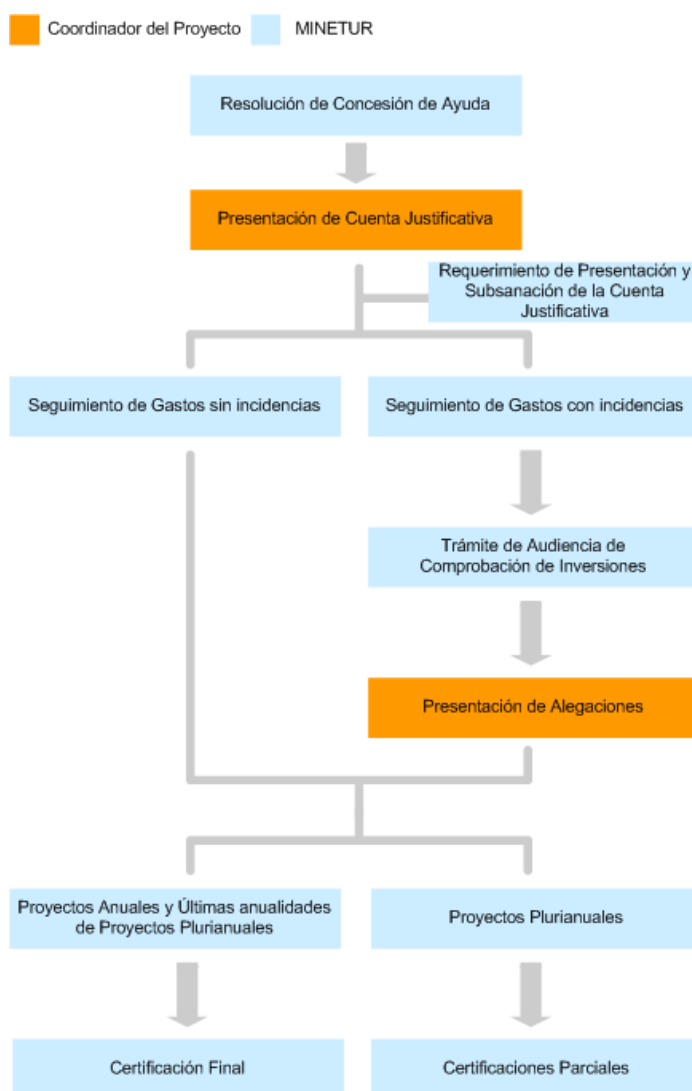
Coordinador del Proyecto

MINETUR

Resolución de Concesión de Ayuda

Presentación de Cuenta Justificativa

Requerimiento de Presentación y Subsanación de la Cuenta Justificativa

Seguimiento de Gastos sin incidencias

Seguimiento de Gastos con incidencias

Trámite de Audiencia de Comprobación de Inversiones

Presentación de Alegaciones

Proyectos Anuales y Últimas anualidades de Proyectos Plurianuales

Proyectos Plurianuales

Certificación Final

Certificaciones Parciales